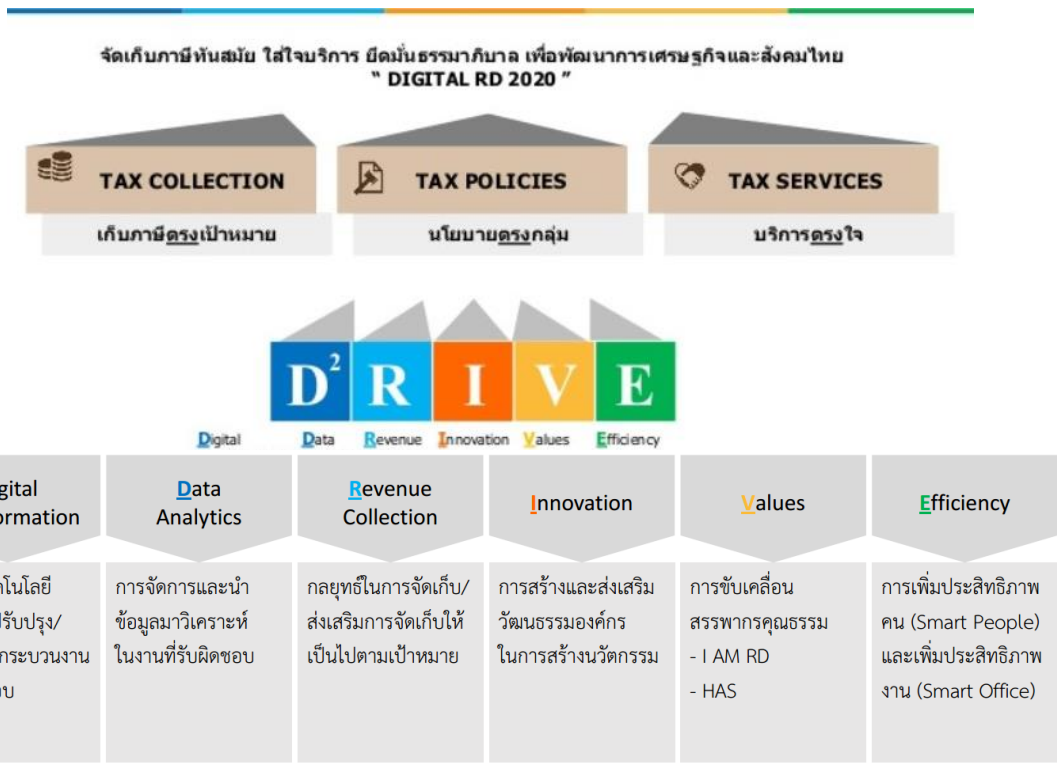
จัดเก็บภาษีทันสมัย ใส่ใจบริการ ยึดมั่นธรรมาภิบาล เพื่อพัฒนาการเศรษฐกิจและสังคมไทย
" DIGITAL RD 2020 "

TAX COLLECTION
เก็บภาษีตรงเป้าหมาย

TAX POLICIES
นโยบายตรงกลุ่ม

TAX SERVICES
บริการตรงใจ

$D^2$ R I V E

Digital Data Revenue Innovation Values Efficiency

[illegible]gital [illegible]ormation
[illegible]โนโลยี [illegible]รับปรุง/ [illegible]กระบวนงาน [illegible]บ

Data Analytics
การจัดการและนำข้อมูลมาวิเคราะห์ในงานที่รับผิดชอบ

Revenue Collection
กลยุทธ์ในการจัดเก็บ/ส่งเสริมการจัดเก็บให้เป็นไปตามเป้าหมาย

Innovation
การสร้างและส่งเสริมวัฒนธรรมองค์กรในการสร้างนวัตกรรม

Values
การขับเคลื่อนสรรพากรคุณธรรม
- I AM RD
- HAS

Efficiency
การเพิ่มประสิทธิภาพคน (Smart People) และเพิ่มประสิทธิภาพงาน (Smart Office)